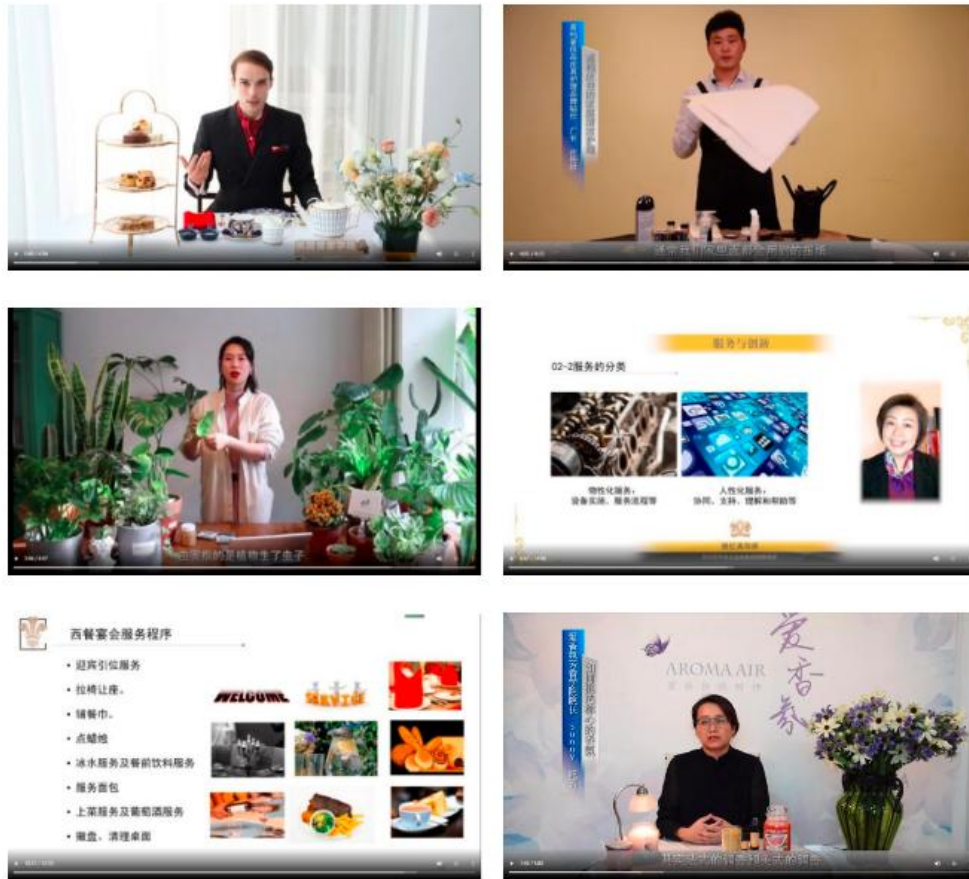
服务与创新

02-2服务的分类

物性化服务：
设备实施、服务流程等

人性化服务：
协同、支持、理解和帮助等

西餐宴会服务程序

• 迎宾引位服务
• 拉椅让座。
• 铺餐巾。
• 点蜡烛
• 冰水服务及餐前饮料服务
• 服务面包
• 上菜服务及葡萄酒服务
• 撤盘、清理桌面

WELCOME

SERVICE

AROMA AIR

爱香氛